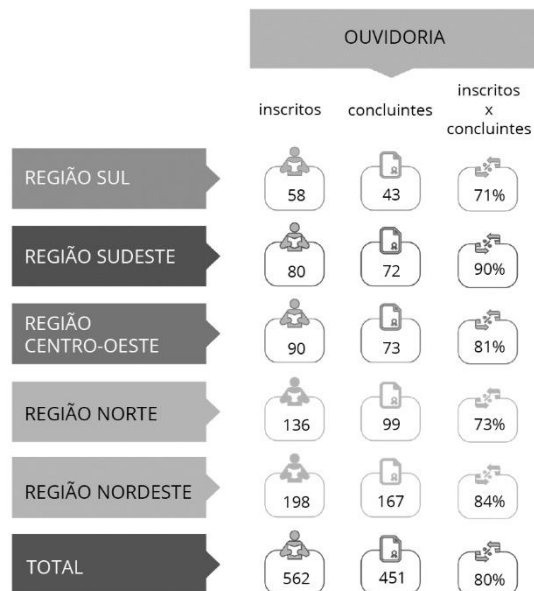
OUVIDORIA

| | inscritos | concluintes | inscritos x concluintes |
|---|---|---|---|
| REGIÃO SUL | 58 | 43 | 71% |
| REGIÃO SUDESTE | 80 | 72 | 90% |
| REGIÃO CENTRO-OESTE | 90 | 73 | 81% |
| REGIÃO NORTE | 136 | 99 | 73% |
| REGIÃO NORDESTE | 198 | 167 | 84% |
| TOTAL | 562 | 451 | 80% |